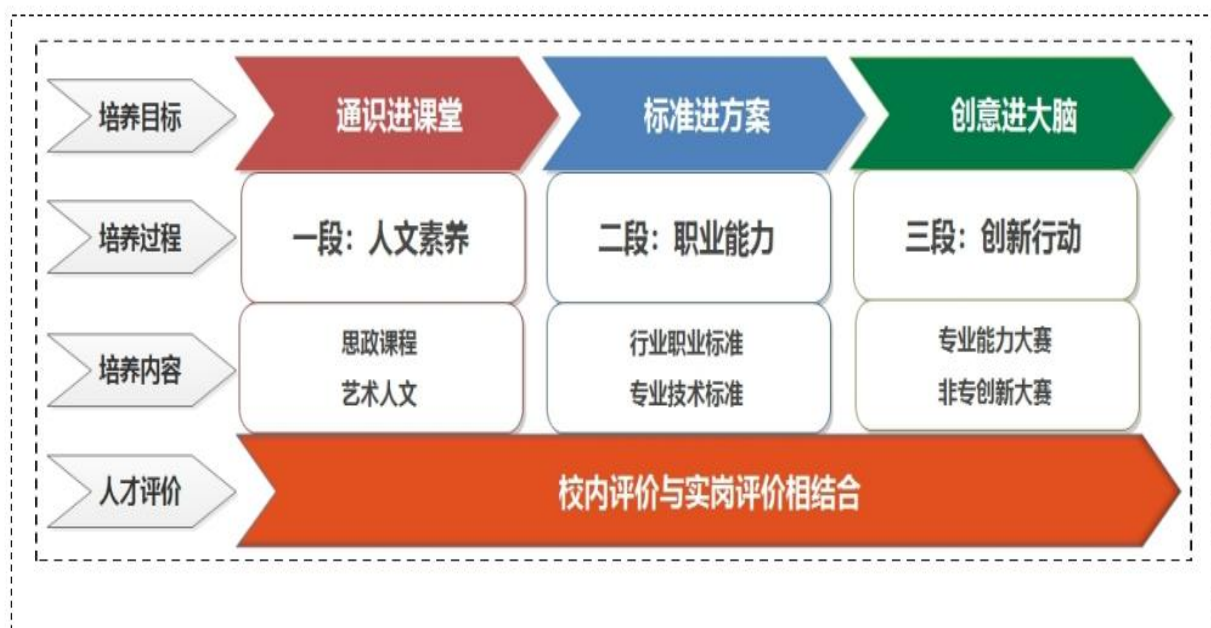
| 培养目标 | 通识进课堂 | 标准进方案 | 创意进大脑 |
|---|---|---|---|
| 培养过程 | 一段：人文素养 | 二段：职业能力 | 三段：创新行动 |
| 培养内容 | 思政课程<br>艺术人文 | 行业职业标准<br>专业技术标准 | 专业能力大赛<br>非专创新大赛 |
| 人才评价 | 校内评价与实岗评价相结合 | | |